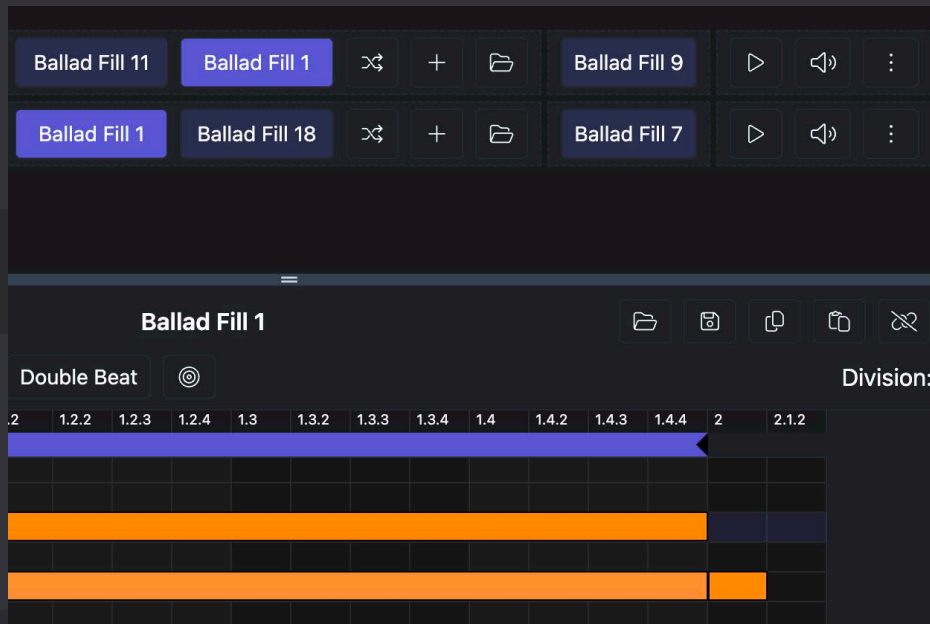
Ballad Fill 11 Ballad Fill 1 Ballad Fill 9

Ballad Fill 1 Ballad Fill 18 Ballad Fill 7

Ballad Fill 1

Double Beat

Division:

| .2 | 1.2.2 | 1.2.3 | 1.2.4 | 1.3 | 1.3.2 | 1.3.3 | 1.3.4 | 1.4 | 1.4.2 | 1.4.3 | 1.4.4 | 2 | 2.1.2 |